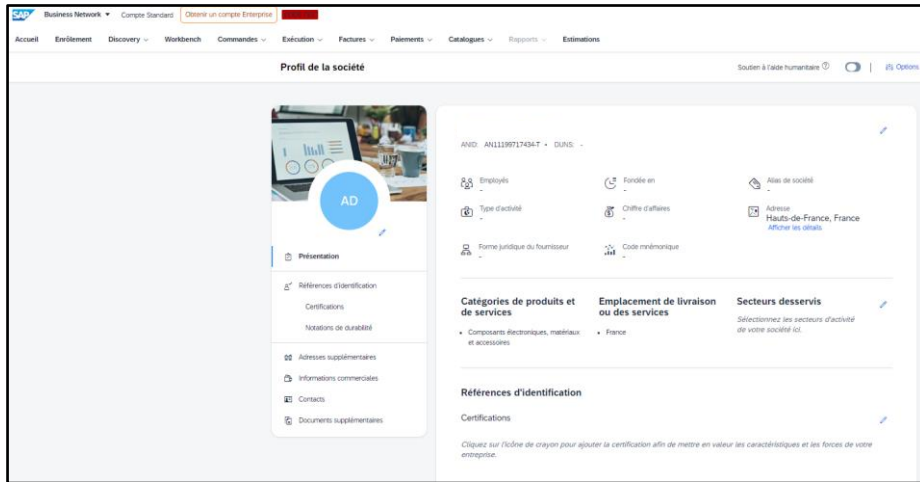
SAP Business Network ▾ Compte Standard Obtenir un compte Entreprise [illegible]

Accueil Enrôlement Discovery ⌄ Workbench Commandes ⌄ Exécution ⌄ Factures ⌄ Paiements ⌄ Catalogues ⌄ Rapports ⌄ Estimations

Profil de la société

Soutien à l'aide humanitaire ⓘ | Options

AD

Présentation

Références d'identification

Certifications

Notations de durabilité

Adresses supplémentaires

Informations commerciales

Contacts

Documents supplémentaires

ANID: AN11199717434-T • DUNS: -

Employés
-

Fondée en
-

Alias de société
-

Type d'activité
-

Chiffre d'affaires
-

Adresse
Hauts-de-France, France
Afficher les détails

Forme juridique du fournisseur
-

Code mnémonique
-

Catégories de produits et de services

• Composants électroniques, matériaux et accessoires

Emplacement de livraison ou des services

• France

Secteurs desservis

Sélectionnez les secteurs d'activité de votre société ici.

Références d'identification

Certifications

Cliquez sur l'icône de crayon pour ajouter la certification afin de mettre en valeur les caractéristiques et les forces de votre entreprise.